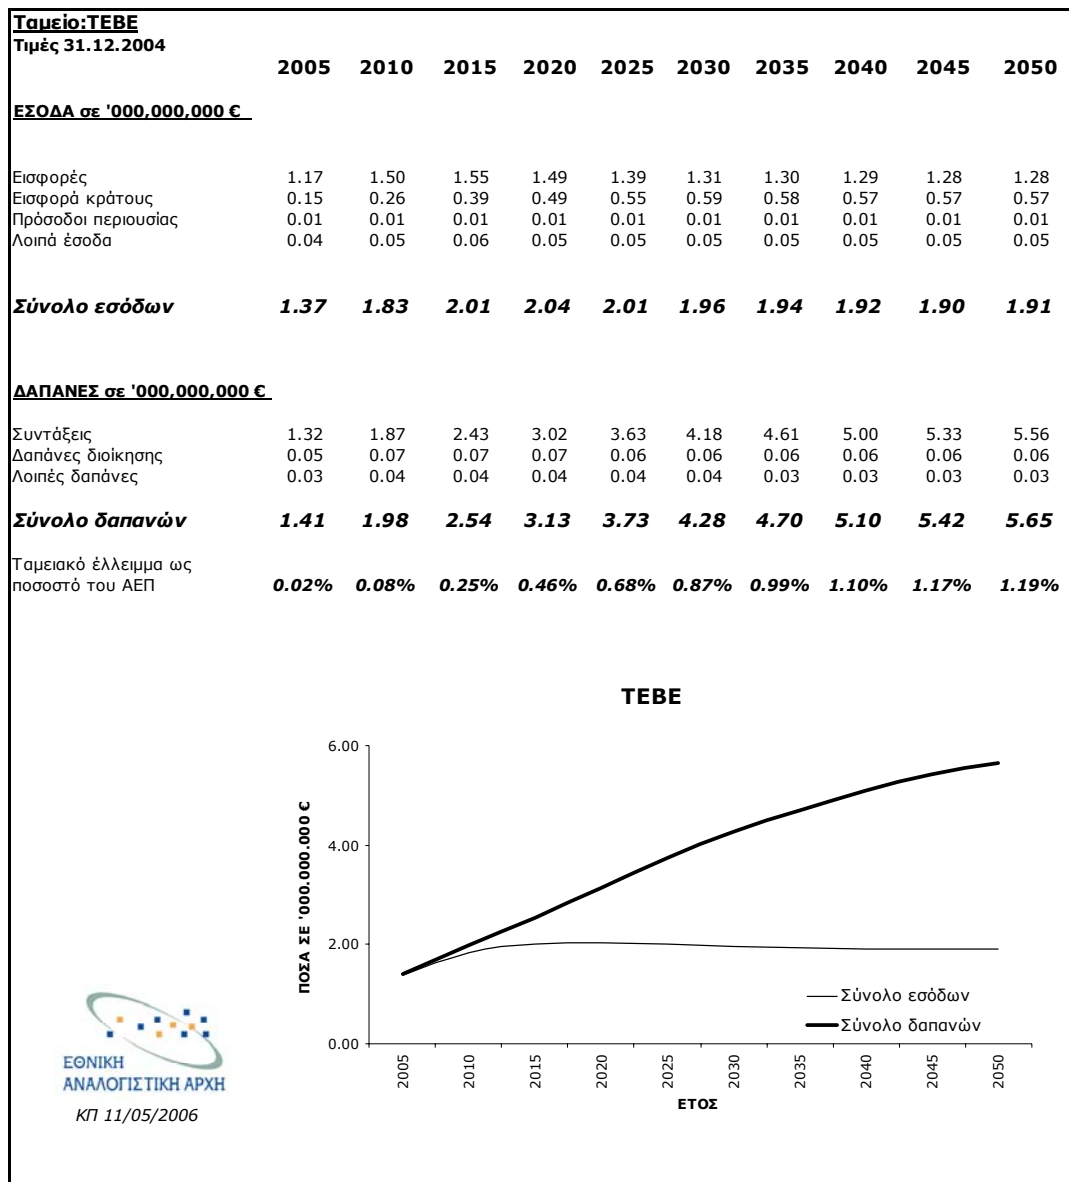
**Ταμείο:ΤΕΒΕ**
**Τιμές 31.12.2004**

| | 2005 | 2010 | 2015 | 2020 | 2025 | 2030 | 2035 | 2040 | 2045 | 2050 |
|---|---|---|---|---|---|---|---|---|---|---|
| **ΕΣΟΔΑ σε '000,000,000 €** | | | | | | | | | | |
| Εισφορές | 1.17 | 1.50 | 1.55 | 1.49 | 1.39 | 1.31 | 1.30 | 1.29 | 1.28 | 1.28 |
| Εισφορά κράτους | 0.15 | 0.26 | 0.39 | 0.49 | 0.55 | 0.59 | 0.58 | 0.57 | 0.57 | 0.57 |
| Πρόσοδοι περιουσίας | 0.01 | 0.01 | 0.01 | 0.01 | 0.01 | 0.01 | 0.01 | 0.01 | 0.01 | 0.01 |
| Λοιπά έσοδα | 0.04 | 0.05 | 0.06 | 0.05 | 0.05 | 0.05 | 0.05 | 0.05 | 0.05 | 0.05 |
| ***Σύνολο εσόδων*** | ***1.37*** | ***1.83*** | ***2.01*** | ***2.04*** | ***2.01*** | ***1.96*** | ***1.94*** | ***1.92*** | ***1.90*** | ***1.91*** |
| **ΔΑΠΑΝΕΣ σε '000,000,000 €** | | | | | | | | | | |
| Συντάξεις | 1.32 | 1.87 | 2.43 | 3.02 | 3.63 | 4.18 | 4.61 | 5.00 | 5.33 | 5.56 |
| Δαπάνες διοίκησης | 0.05 | 0.07 | 0.07 | 0.07 | 0.06 | 0.06 | 0.06 | 0.06 | 0.06 | 0.06 |
| Λοιπές δαπάνες | 0.03 | 0.04 | 0.04 | 0.04 | 0.04 | 0.04 | 0.03 | 0.03 | 0.03 | 0.03 |
| ***Σύνολο δαπανών*** | ***1.41*** | ***1.98*** | ***2.54*** | ***3.13*** | ***3.73*** | ***4.28*** | ***4.70*** | ***5.10*** | ***5.42*** | ***5.65*** |
| Ταμειακό έλλειμμα ως ποσοστό του ΑΕΠ | ***0.02%*** | ***0.08%*** | ***0.25%*** | ***0.46%*** | ***0.68%*** | ***0.87%*** | ***0.99%*** | ***1.10%*** | ***1.17%*** | ***1.19%*** |

**ΤΕΒΕ**

6.00
4.00
2.00
0.00

ΠΟΣΑ ΣΕ '000.000.000 €

Σύνολο εσόδων
Σύνολο δαπανών

2005 2010 2015 2020 2025 2030 2035 2040 2045 2050
ΕΤΟΣ

ΕΘΝΙΚΗ ΑΝΑΛΟΓΙΣΤΙΚΗ ΑΡΧΗ
ΚΠ 11/05/2006